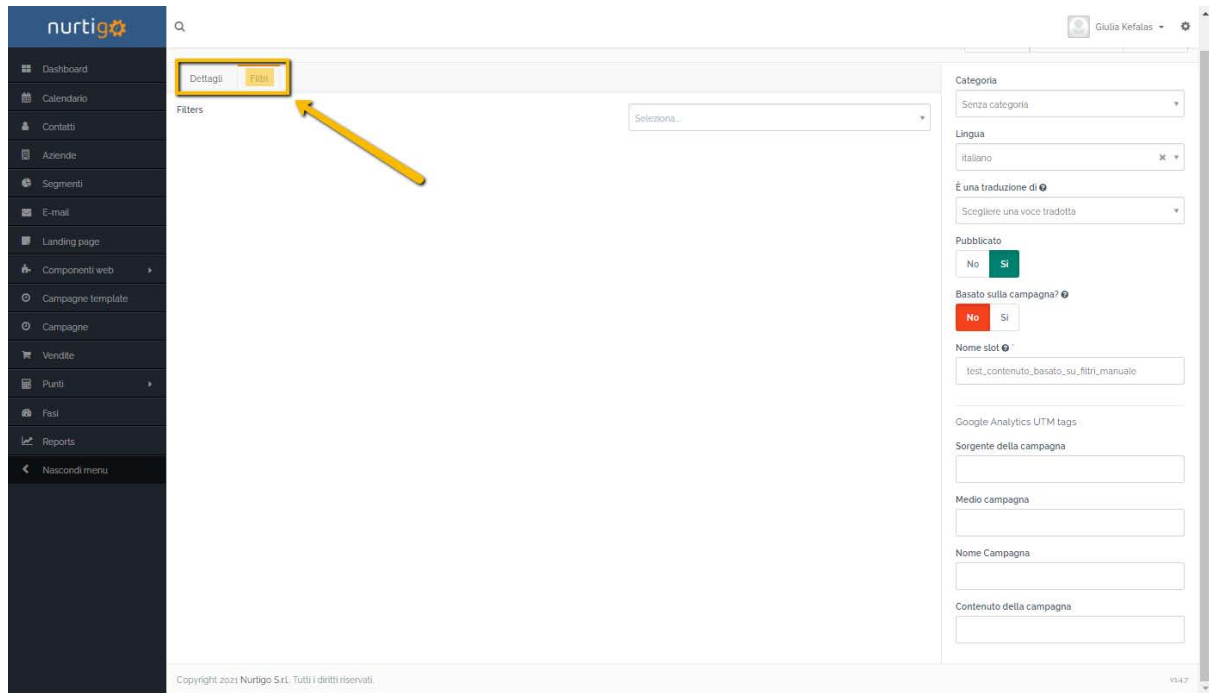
nurtigo

Giulia Kefalas

Dashboard
Calendario
Contatti
Aziende
Segmenti
E-mail
Landing page
Componenti web
Campagne template
Campagne
Vendite
Punti
Fasi
Reports
Nascondi menu

Dettagli
Filtri

Filters

Seleziona...

Categoria
Senza categoria
Lingua
italiano
È una traduzione di
Scegliere una voce tradotta
Pubblicato
No
Sì
Basato sulla campagna?
No
Sì
Nome slot *
test_contenuto_basato_su_filtri_manuale

Google Analytics UTM tags
Sorgente della campagna
Medio campagna
Nome Campagna
Contenuto della campagna

Copyright 2021 Nurtigo S.r.l. Tutti i diritti riservati.

v1.4.7